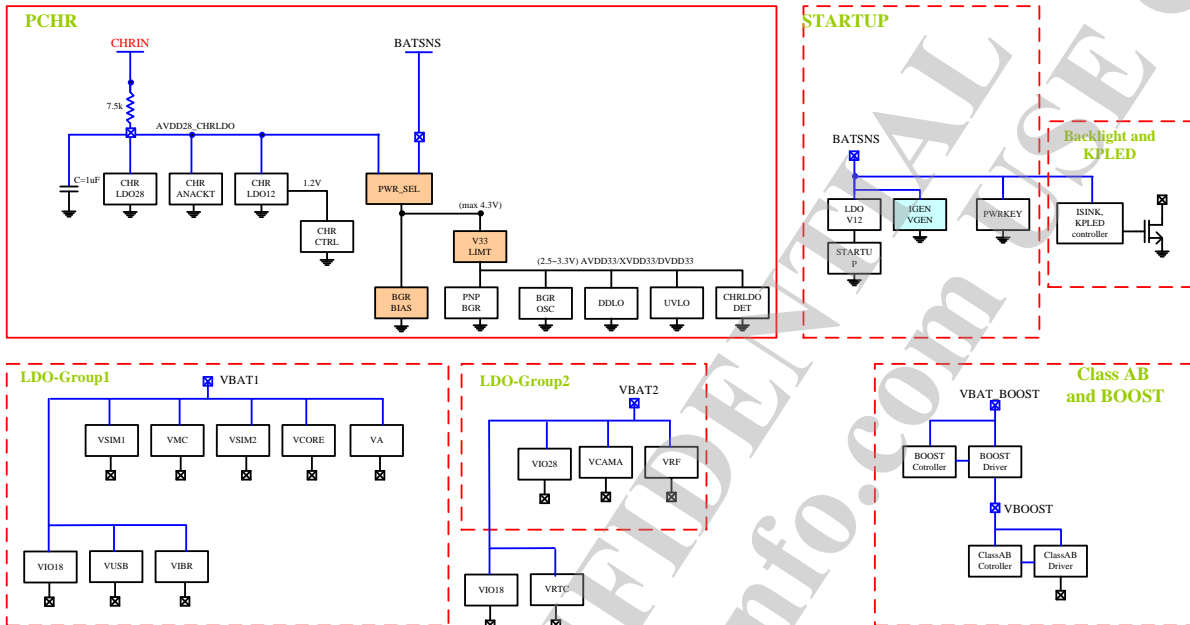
PCHR

CHRIN

7.5k

AVDD28_CHRLDO

BATSNS

C=1uF

CHR LDO28

CHR ANACKT

CHR LDO12

1.2V

CHR CTRL

PWR_SEL

(max 4.3V)

V33 LIMT

(2.5~3.3V) AVDD33/XVDD33/DVDD33

BGR BIAS

PNP BGR

BGR OSC

DDLO

UVLO

CHRLDO DET

STARTUP

BATSNS

LDO V12

IGEN VGEN

PWRKEY

STARTU P

Backlight and KPLED

ISINK, KPLED controller

LDO-Group1

VBAT1

VSIM1

VMC

VSIM2

VCORE

VA

VIO18

VUSB

VIBR

LDO-Group2

VBAT2

VIO28

VCAMA

VRF

VIO18

VRTC

Class AB and BOOST

VBAT_BOOST

BOOST Cotroller

BOOST Driver

VBOOST

ClassAB Cotroller

ClassAB Driver

CONFIDENTIAL USE info.com